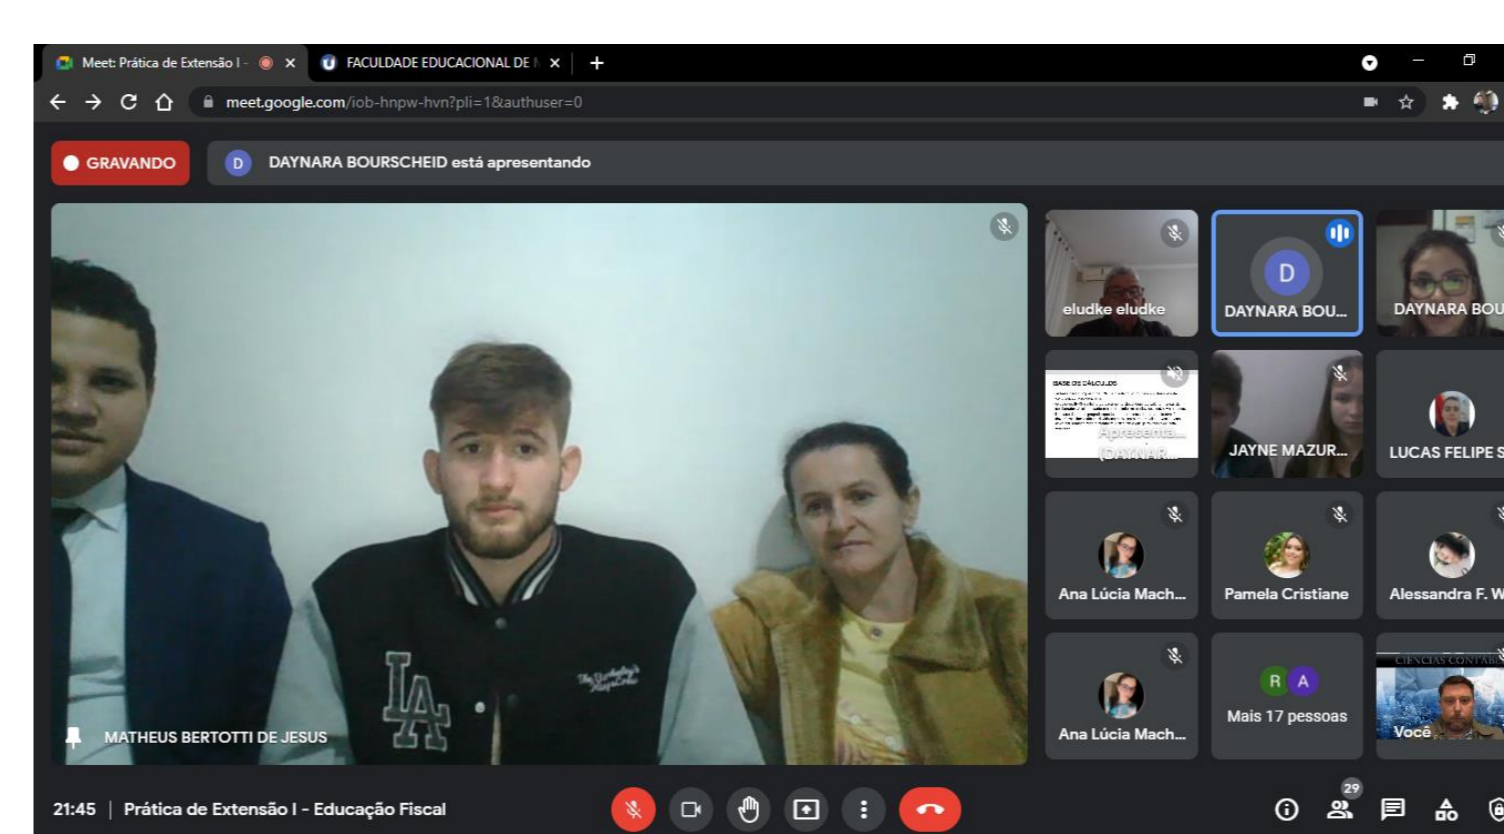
Meet: Prática de Extensão I -
FACULDADE EDUCACIONAL DE
meet.google.com/iob-hnpw-hvn?pli=1&authuser=0

GRAVANDO
D DAYNARA BOURSCHEID está apresentando

eludke eludke
D
DAYNARA BOU...
DAYNARA BOU
BASE DE CÁLCULOS
Apresenta... (DAYNAR...
JAYNE MAZUR...
LUCAS FELIPE S
Ana Lúcia Mach...
Pamela Cristiane
Alessandra F. W
Ana Lúcia Mach...
R A
Mais 17 pessoas
CIÊNCIAS CONTÁBEIS
Você

LA
MATHEUS BERTOTTI DE JESUS

21:45 | Prática de Extensão I - Educação Fiscal
29